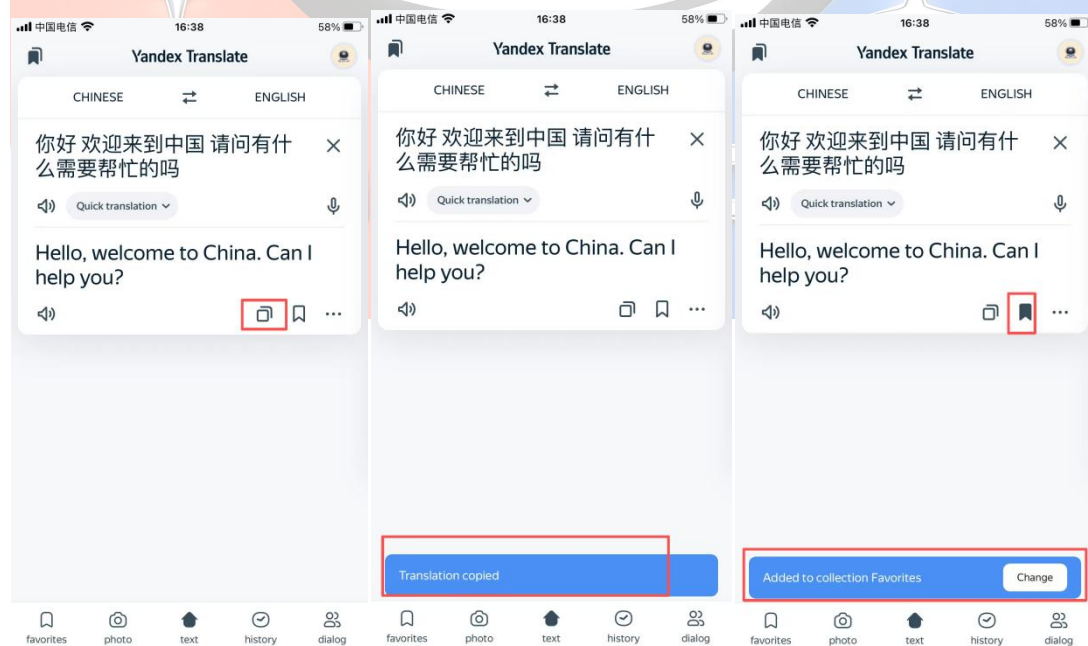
中国电信 16:38 58%

Yandex Translate

CHINESE ENGLISH

你好 欢迎来到中国 请问有什么需要帮忙的吗

Quick translation

Hello, welcome to China. Can I help you?

favorites photo text history dialog

中国电信 16:38 58%

Yandex Translate

CHINESE ENGLISH

你好 欢迎来到中国 请问有什么需要帮忙的吗

Quick translation

Hello, welcome to China. Can I help you?

Translation copied

favorites photo text history dialog

中国电信 16:38 58%

Yandex Translate

CHINESE ENGLISH

你好 欢迎来到中国 请问有什么需要帮忙的吗

Quick translation

Hello, welcome to China. Can I help you?

Added to collection Favorites Change

favorites photo text history dialog